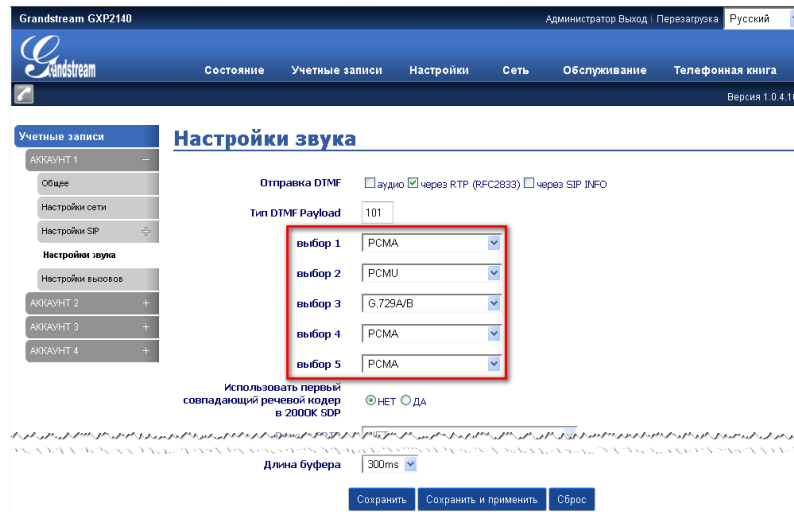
Grandstream GXP2140

Администратор Выход | Перезагрузка Русский

Grandstream

Состояние Учетные записи Настройки Сеть Обслуживание Телефонная книга

Версия 1.0.4.1

Учетные записи
АККАУНТ 1 −
Общее
Настройки сети
Настройки SIP
Настройки звука
Настройки вызовов
АККАУНТ 2 +
АККАУНТ 3 +
АККАУНТ 4 +

Настройки звука

Отправка DTMF ☐ аудио ☑ через RTP (RFC2833) ☐ через SIP INFO

Тип DTMF Payload 101

выбор 1 PCMA
выбор 2 PCMU
выбор 3 G.729A/B
выбор 4 PCMA
выбор 5 PCMA

Использовать первый совпадающий речевой кодер в 200OK SDP ◉ НЕТ ○ ДА

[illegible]

Длина буфера 300ms

Сохранить Сохранить и применить Сброс